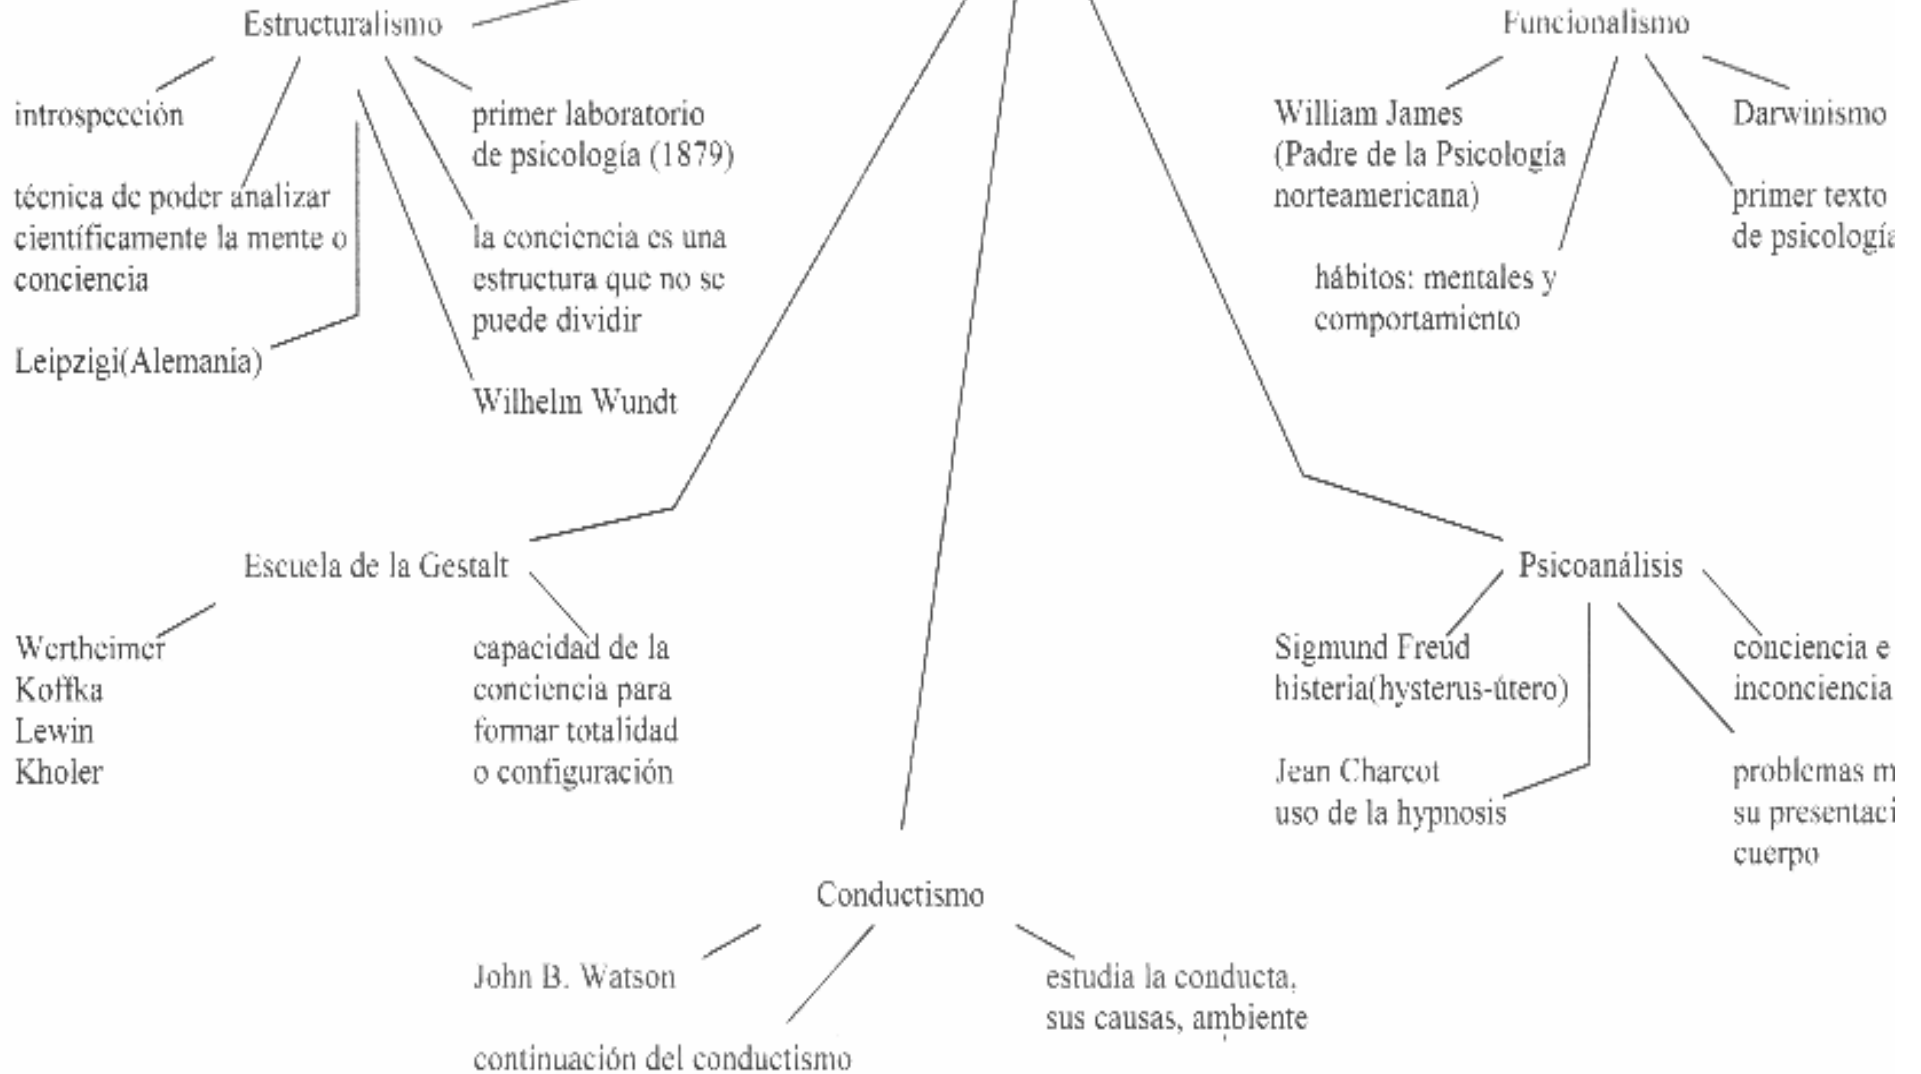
Estructuralismo

introspección

técnica de poder analizar científicamente la mente o conciencia

Leipzigi(Alemania)

primer laboratorio de psicología (1879)

la conciencia es una estructura que no se puede dividir

Wilhelm Wundt

Funcionalismo

William James (Padre de la Psicología norteamericana)

hábitos: mentales y comportamiento

Darwinismo

primer texto de psicologí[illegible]

Escuela de la Gestalt

Wertheimer
Koffka
Lewin
Kholer

capacidad de la conciencia para formar totalidad o configuración

Psicoanálisis

Sigmund Freud
histeria(hysterus-útero)

Jean Charcot
uso de la hypnosis

conciencia e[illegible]
inconciencia

problemas m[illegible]
su presentaci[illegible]
cuerpo

Conductismo

John B. Watson

continuación del conductismo

estudia la conducta, sus causas, ambiente